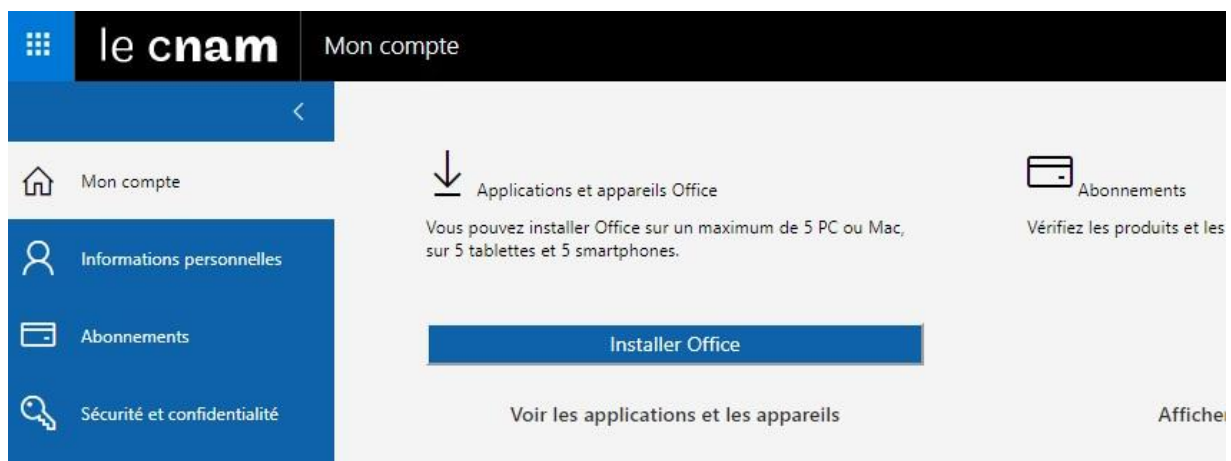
le cnam Mon compte

<

Mon compte

Informations personnelles

Abonnements

Sécurité et confidentialité

Applications et appareils Office

Vous pouvez installer Office sur un maximum de 5 PC ou Mac, sur 5 tablettes et 5 smartphones.

Installer Office

Voir les applications et les appareils

Abonnements

Vérifiez les produits et les

Afficher